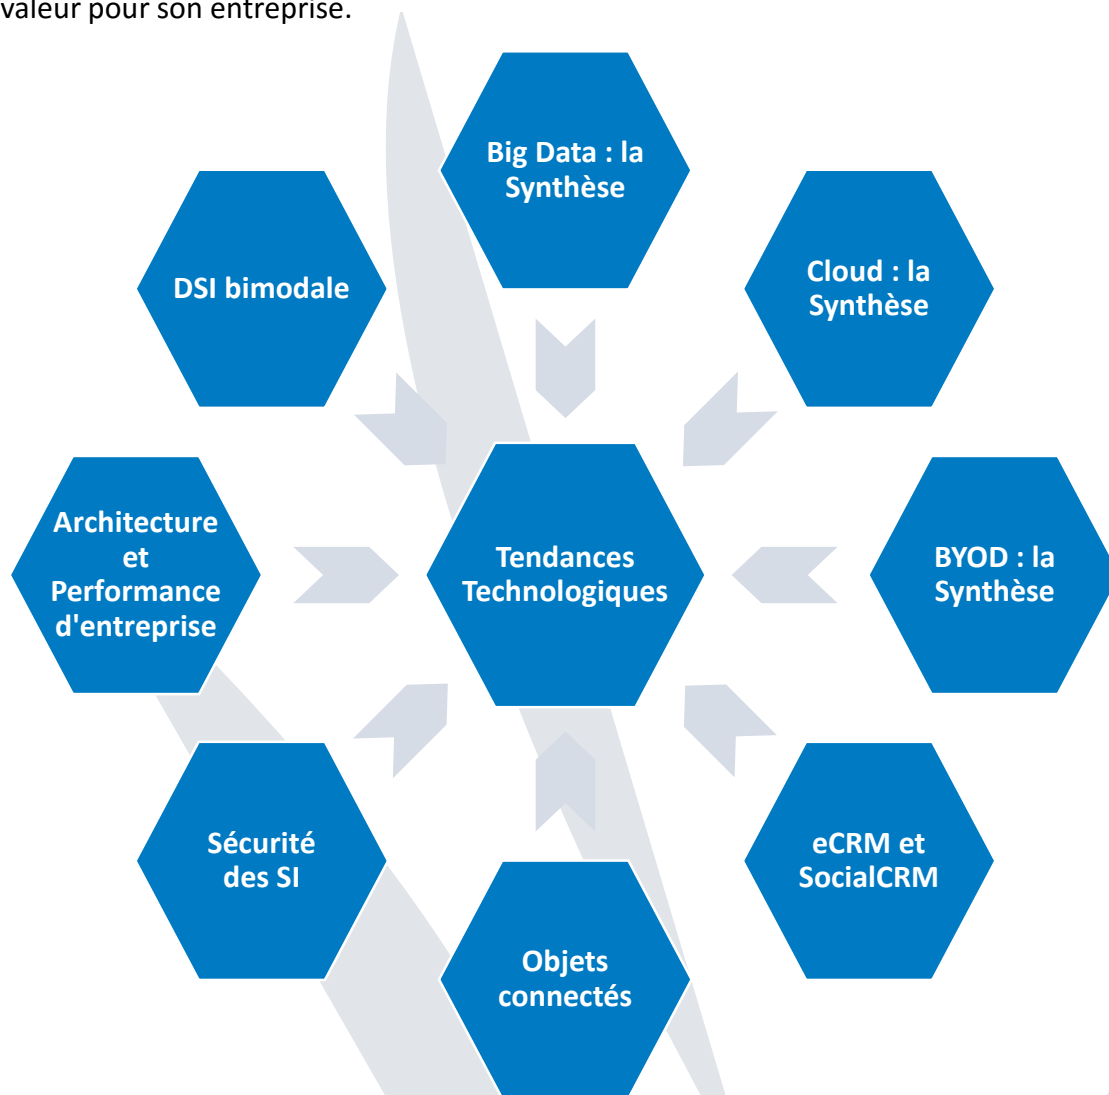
valeur pour son entreprise.

Big Data : la Synthèse

DSI bimodale

Cloud : la Synthèse

Architecture et Performance d'entreprise

Tendances Technologiques

BYOD : la Synthèse

Sécurité des SI

eCRM et SocialCRM

Objets connectés